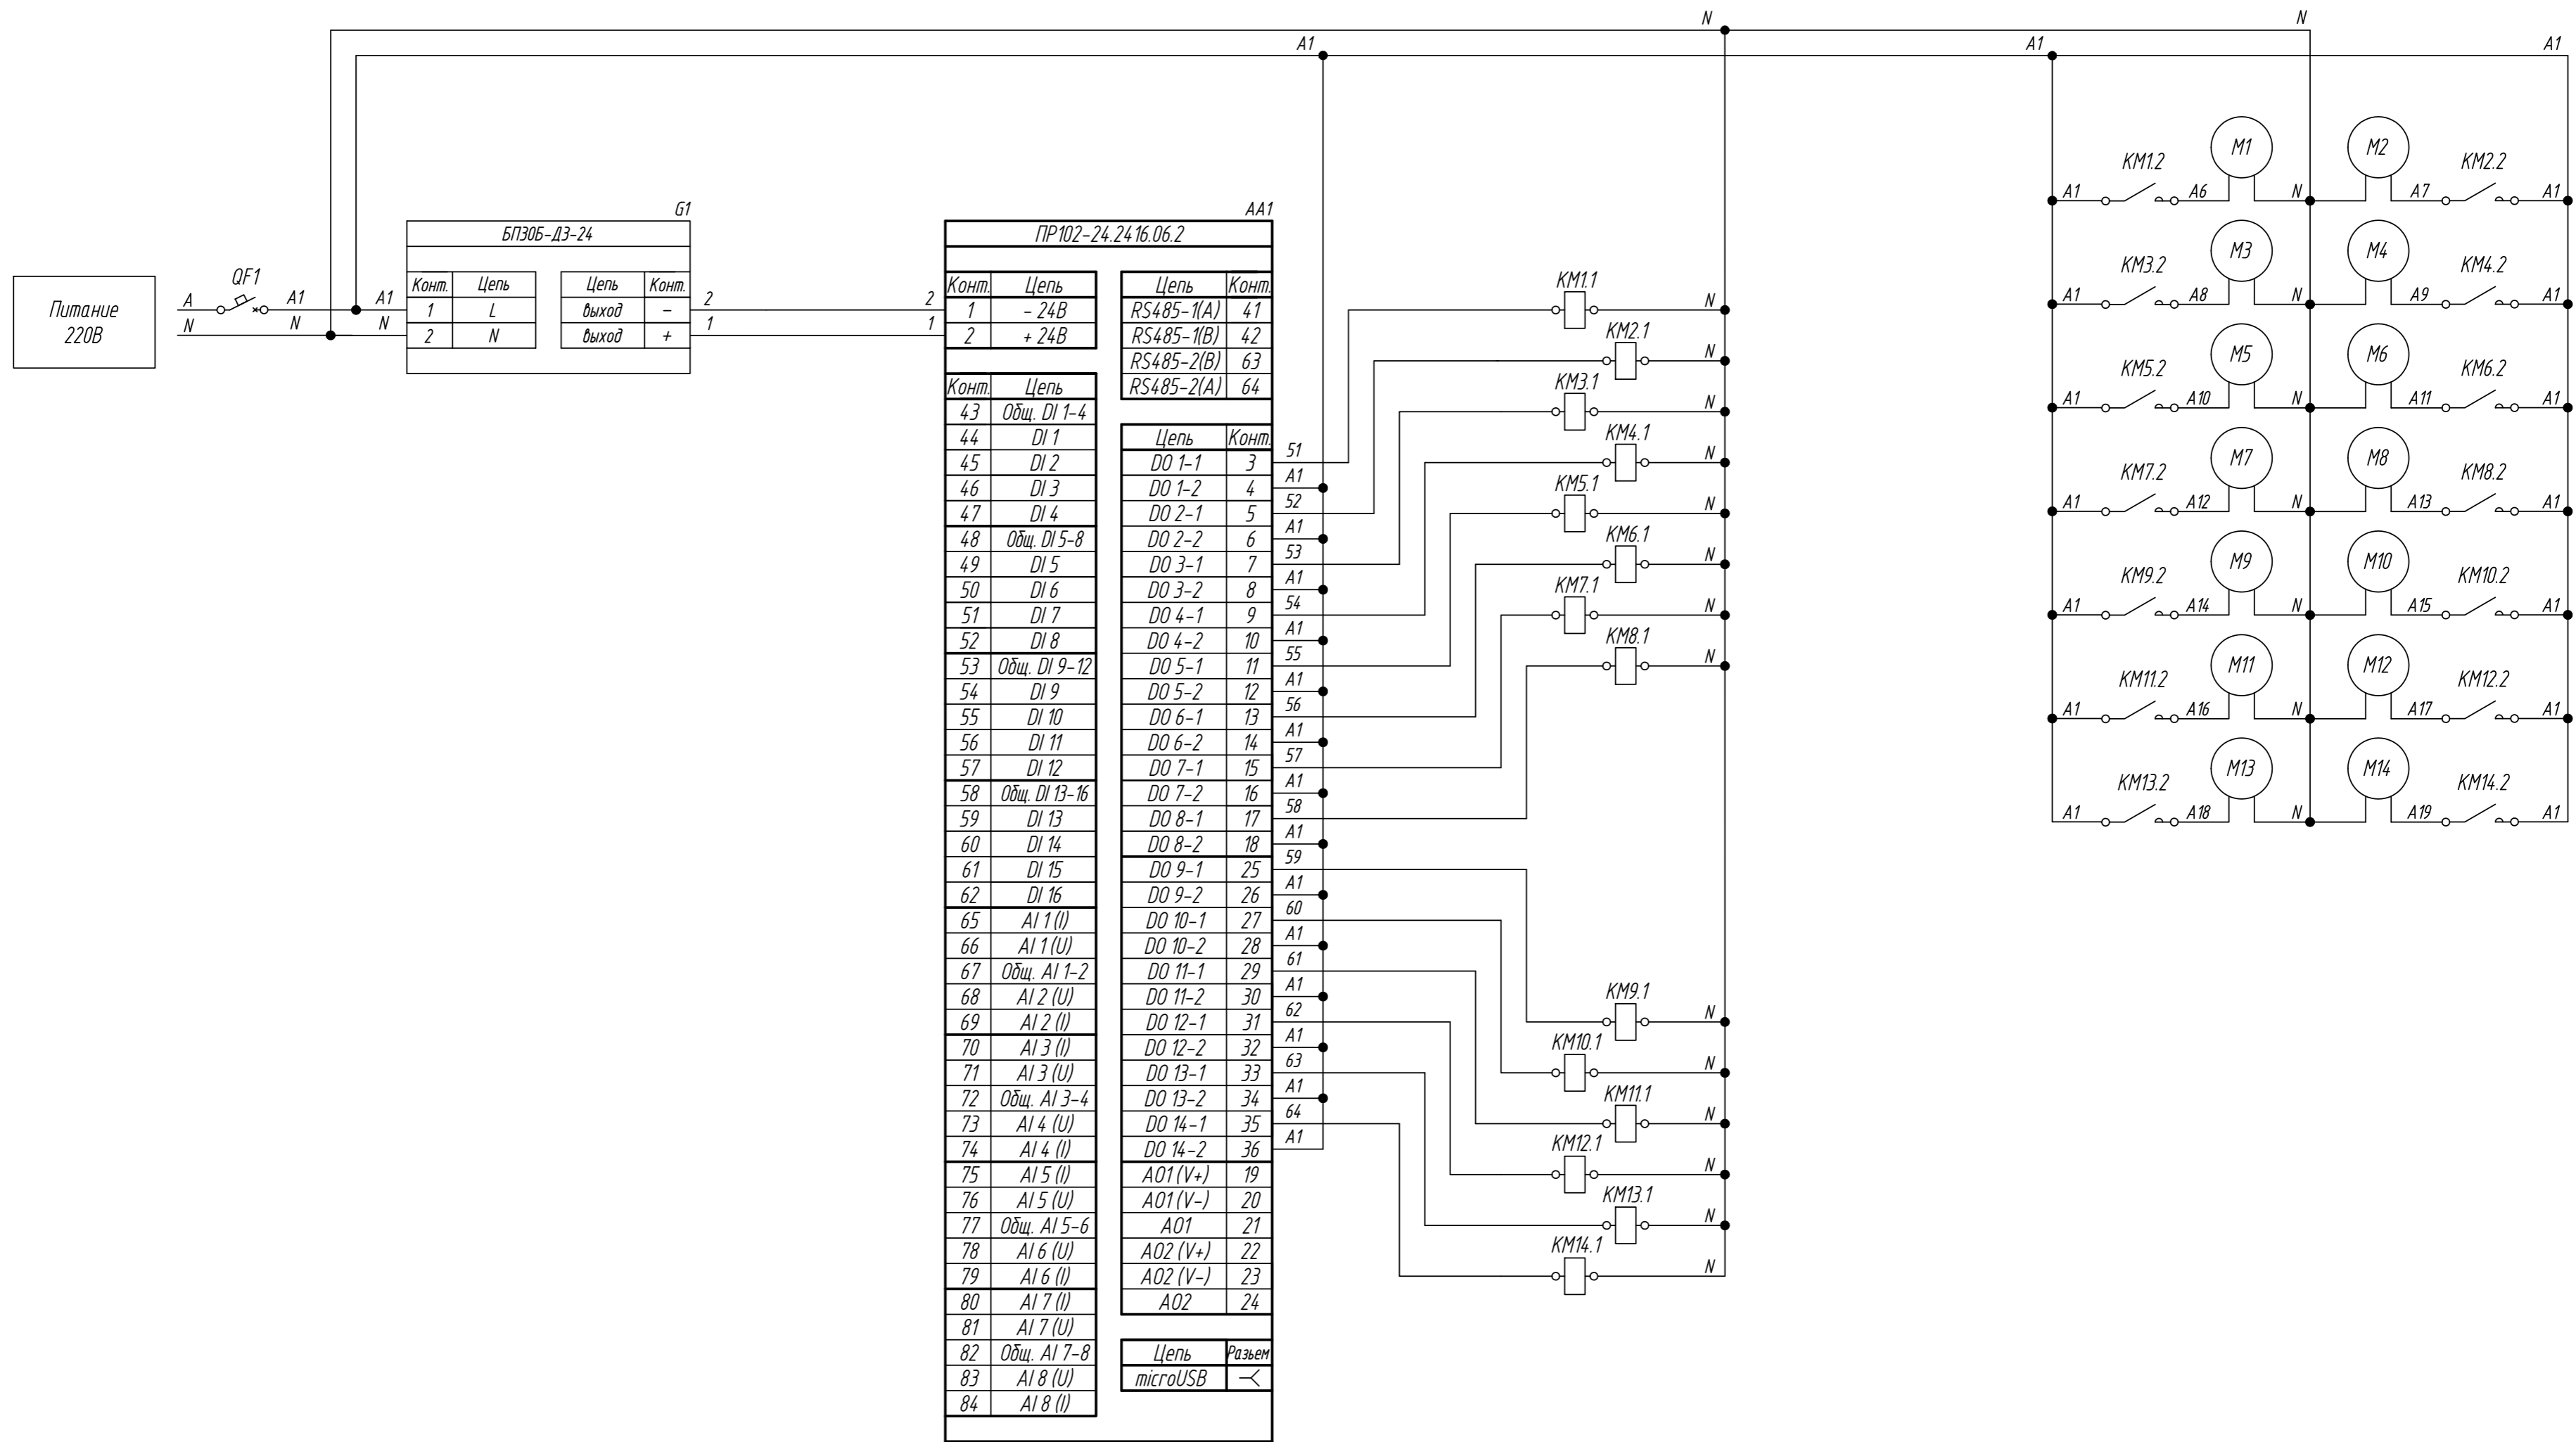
N
N
A1
A1
A1

Питание
220В

A
N
QF1
A1
N
A1
N

G1
БП30Б-Д3-24

| Конт. | Цепь |
|---|---|
| 1 | L |
| 2 | N |

| Цепь | Конт. |
|---|---|
| выход | – |
| выход | + |

2
1
2
1

AA1
ПР102-24.2416.06.2

| Конт. | Цепь |
|---|---|
| 1 | – 24В |
| 2 | + 24В |

| Цепь | Конт. |
|---|---|
| RS485-1(A) | 41 |
| RS485-1(B) | 42 |
| RS485-2(B) | 63 |
| RS485-2(A) | 64 |

| Конт. | Цепь |
|---|---|
| 43 | Общ. DI 1-4 |
| 44 | DI 1 |
| 45 | DI 2 |
| 46 | DI 3 |
| 47 | DI 4 |
| 48 | Общ. DI 5-8 |
| 49 | DI 5 |
| 50 | DI 6 |
| 51 | DI 7 |
| 52 | DI 8 |
| 53 | Общ. DI 9-12 |
| 54 | DI 9 |
| 55 | DI 10 |
| 56 | DI 11 |
| 57 | DI 12 |
| 58 | Общ. DI 13-16 |
| 59 | DI 13 |
| 60 | DI 14 |
| 61 | DI 15 |
| 62 | DI 16 |
| 65 | AI 1 (I) |
| 66 | AI 1 (U) |
| 67 | Общ. AI 1-2 |
| 68 | AI 2 (U) |
| 69 | AI 2 (I) |
| 70 | AI 3 (I) |
| 71 | AI 3 (U) |
| 72 | Общ. AI 3-4 |
| 73 | AI 4 (U) |
| 74 | AI 4 (I) |
| 75 | AI 5 (I) |
| 76 | AI 5 (U) |
| 77 | Общ. AI 5-6 |
| 78 | AI 6 (U) |
| 79 | AI 6 (I) |
| 80 | AI 7 (I) |
| 81 | AI 7 (U) |
| 82 | Общ. AI 7-8 |
| 83 | AI 8 (U) |
| 84 | AI 8 (I) |

| Цепь | Конт. |
|---|---|
| DO 1-1 | 3 |
| DO 1-2 | 4 |
| DO 2-1 | 5 |
| DO 2-2 | 6 |
| DO 3-1 | 7 |
| DO 3-2 | 8 |
| DO 4-1 | 9 |
| DO 4-2 | 10 |
| DO 5-1 | 11 |
| DO 5-2 | 12 |
| DO 6-1 | 13 |
| DO 6-2 | 14 |
| DO 7-1 | 15 |
| DO 7-2 | 16 |
| DO 8-1 | 17 |
| DO 8-2 | 18 |
| DO 9-1 | 25 |
| DO 9-2 | 26 |
| DO 10-1 | 27 |
| DO 10-2 | 28 |
| DO 11-1 | 29 |
| DO 11-2 | 30 |
| DO 12-1 | 31 |
| DO 12-2 | 32 |
| DO 13-1 | 33 |
| DO 13-2 | 34 |
| DO 14-1 | 35 |
| DO 14-2 | 36 |
| AO1 (V+) | 19 |
| AO1 (V-) | 20 |
| AO1 | 21 |
| AO2 (V+) | 22 |
| AO2 (V-) | 23 |
| AO2 | 24 |

| Цепь | Разъем |
|---|---|
| microUSB | |

51 A1 52 A1 53 A1 54 A1 55 A1 56 A1 57 A1 58 A1 59 A1 60 A1 61 A1 62 A1 63 A1 64 A1

KM1.1 N
KM2.1 N
KM3.1 N
KM4.1 N
KM5.1 N
KM6.1 N
KM7.1 N
KM8.1 N
KM9.1 N
KM10.1 N
KM11.1 N
KM12.1 N
KM13.1 N
KM14.1 N

M1 M2
KM1.2 KM2.2
A1 A6 N A7 A1
M3 M4
KM3.2 KM4.2
A1 A8 N A9 A1
M5 M6
KM5.2 KM6.2
A1 A10 N A11 A1
M7 M8
KM7.2 KM8.2
A1 A12 N A13 A1
M9 M10
KM9.2 KM10.2
A1 A14 N A15 A1
M11 M12
KM11.2 KM12.2
A1 A16 N A17 A1
M13 M14
KM13.2 KM14.2
A1 A18 N A19 A1